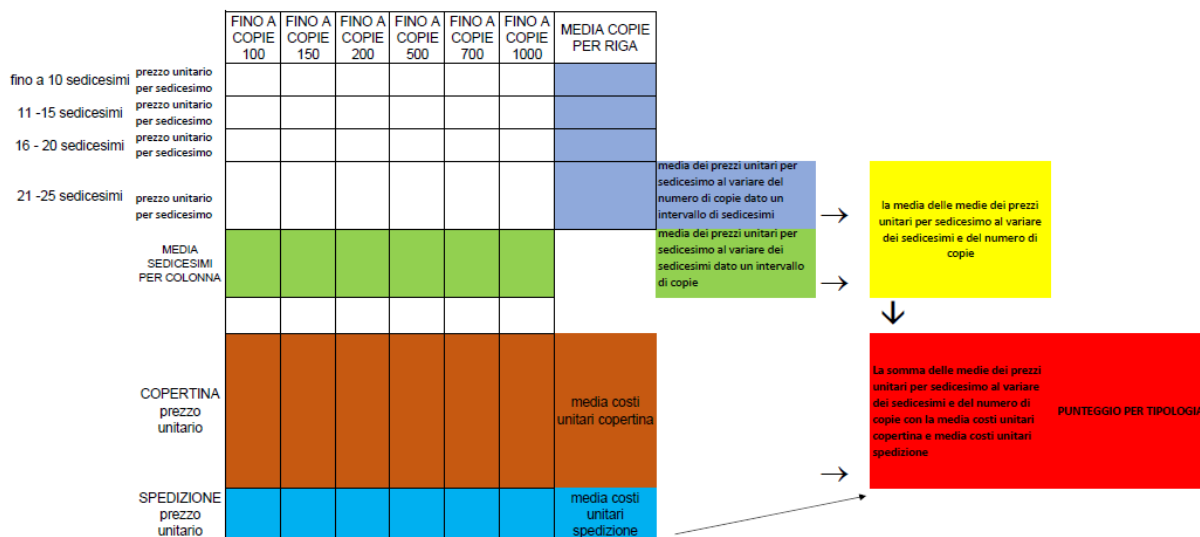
|  |  | FINO A COPIE 100 | FINO A COPIE 150 | FINO A COPIE 200 | FINO A COPIE 500 | FINO A COPIE 700 | FINO A COPIE 1000 | MEDIA COPIE PER RIGA |
|---|---|---|---|---|---|---|---|---|
| fino a 10 sedicesimi | prezzo unitario per sedicesimo |  |  |  |  |  |  |  |
| 11 -15 sedicesimi | prezzo unitario per sedicesimo |  |  |  |  |  |  |  |
| 16 - 20 sedicesimi | prezzo unitario per sedicesimo |  |  |  |  |  |  |  |
| 21 -25 sedicesimi | prezzo unitario per sedicesimo |  |  |  |  |  |  |  |
| MEDIA SEDICESIMI PER COLONNA |  |  |  |  |  |  |  |  |
| COPERTINA prezzo unitario |  |  |  |  |  |  |  | media costi unitari copertina |
| SPEDIZIONE prezzo unitario |  |  |  |  |  |  |  | media costi unitari spedizione |

media dei prezzi unitari per sedicesimo al variare del numero di copie dato un intervallo di sedicesimi

media dei prezzi unitari per sedicesimo al variare dei sedicesimi dato un intervallo di copie

la media delle medie dei prezzi unitari per sedicesimo al variare dei sedicesimi e del numero di copie

La somma delle medie dei prezzi unitari per sedicesimo al variare dei sedicesimi e del numero di copie con la media costi unitari copertina e media costi unitari spedizione

PUNTEGGIO PER TIPOLOGIA